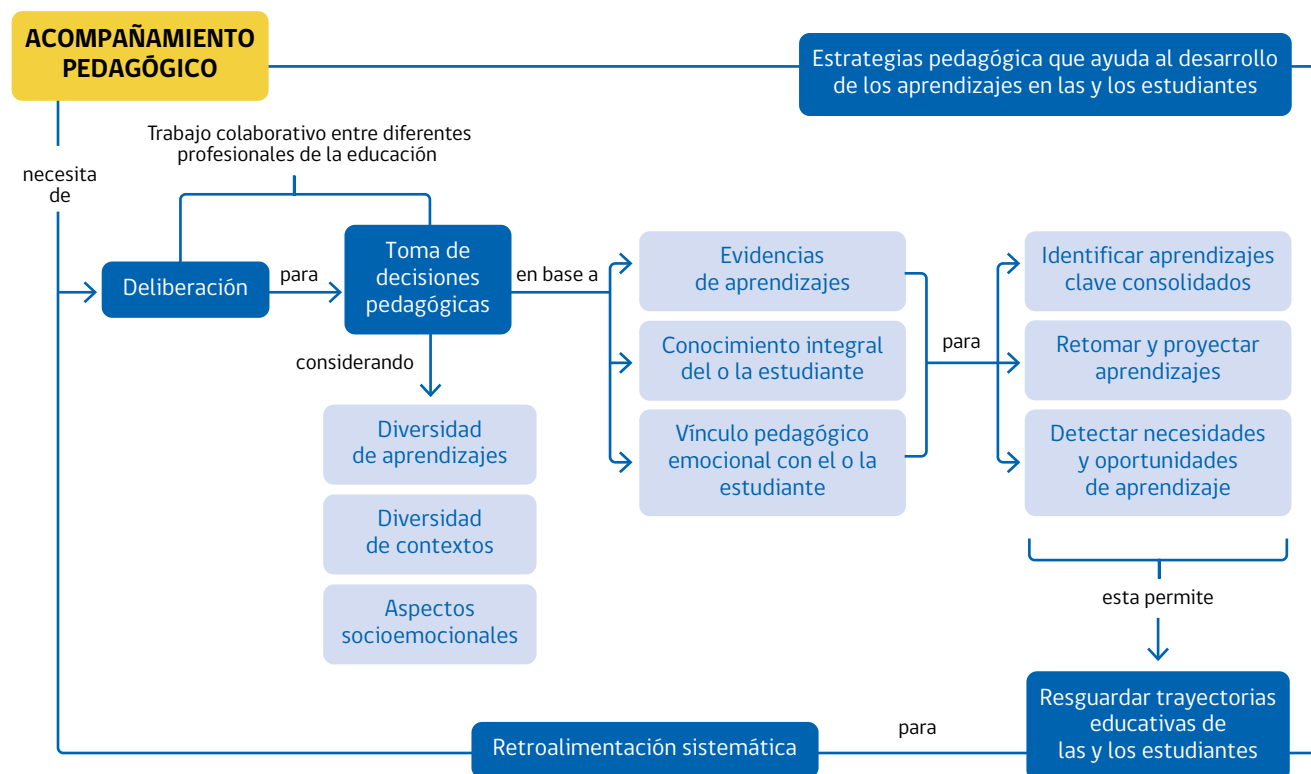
ACOMPAÑAMIENTO PEDAGÓGICO

Estrategias pedagógica que ayuda al desarrollo de los aprendizajes en las y los estudiantes

necesita de

Trabajo colaborativo entre diferentes profesionales de la educación

Deliberación

para

Toma de decisiones pedagógicas

en base a

Evidencias de aprendizajes

Conocimiento integral del o la estudiante

Vínculo pedagógico emocional con el o la estudiante

para

Identificar aprendizajes clave consolidados

Retomar y proyectar aprendizajes

Detectar necesidades y oportunidades de aprendizaje

considerando

Diversidad de aprendizajes

Diversidad de contextos

Aspectos socioemocionales

esta permite

Resguardar trayectorias educativas de las y los estudiantes

para

Retroalimentación sistemática